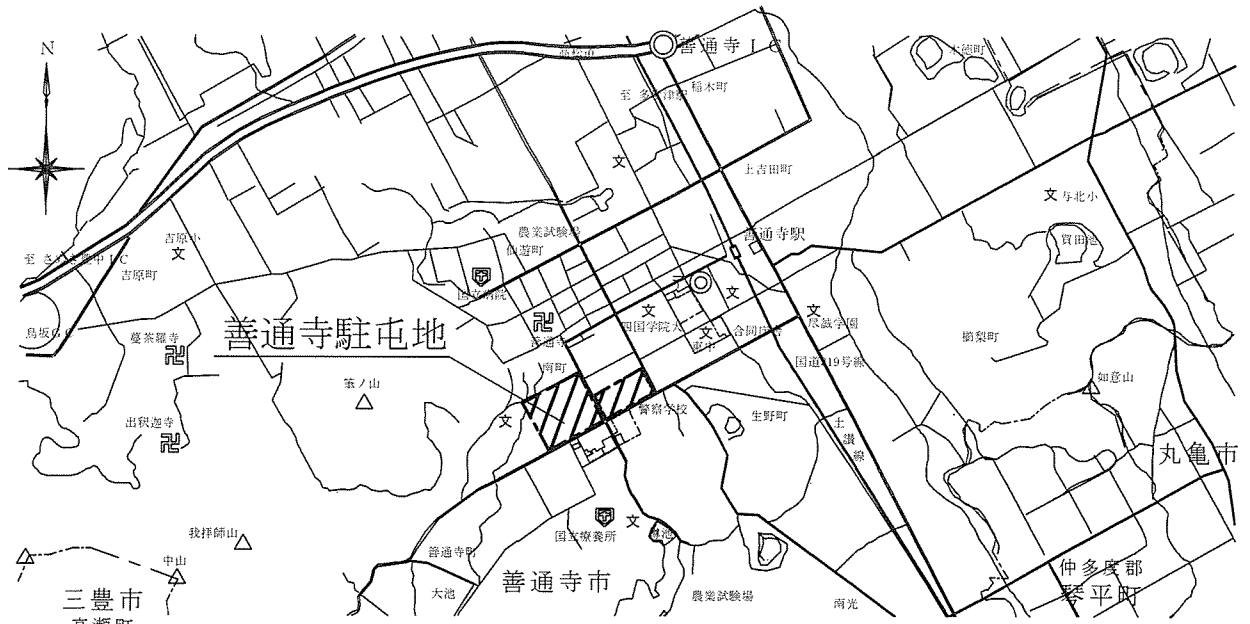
N

善通寺ＩＣ

至 多度津町

稲木町

大徳町

文

上吉田町

文 与北小

農業試験場

善通寺駅

仙遊町

吉原小

文

至 さぬき豊中ＩＣ

吉原町

国立病院

文

文

文

尽誠学園

鳥坂の

曼荼羅寺

善通寺駐屯地

四国学院大

文

合同庁舎

櫛梨町

善通寺

東中

国道319号線

南町

筆ノ山

如意山

出釈迦寺

文

警察学校

生野町

土讃線

丸亀市

国立療養所

文

我拝師山

善通寺町

中山

善通寺市

仲多度郡

大池

農業試験場

南光

琴平町

三豊市

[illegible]